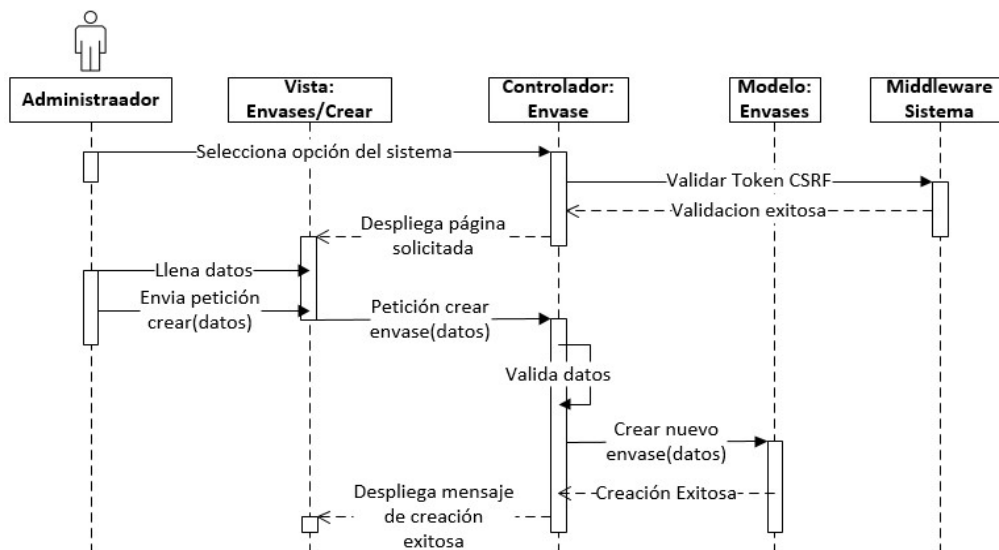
Administraador

Vista:
Envases/Crear

Controlador:
Envase

Modelo:
Envases

Middleware
Sistema

Selecciona opción del sistema

Validar Token CSRF

Validacion exitosa

Despliega página solicitada

Llena datos

Envia petición crear(datos)

Petición crear envase(datos)

Valida datos

Crear nuevo envase(datos)

Creación Exitosa

Despliega mensaje de creación exitosa